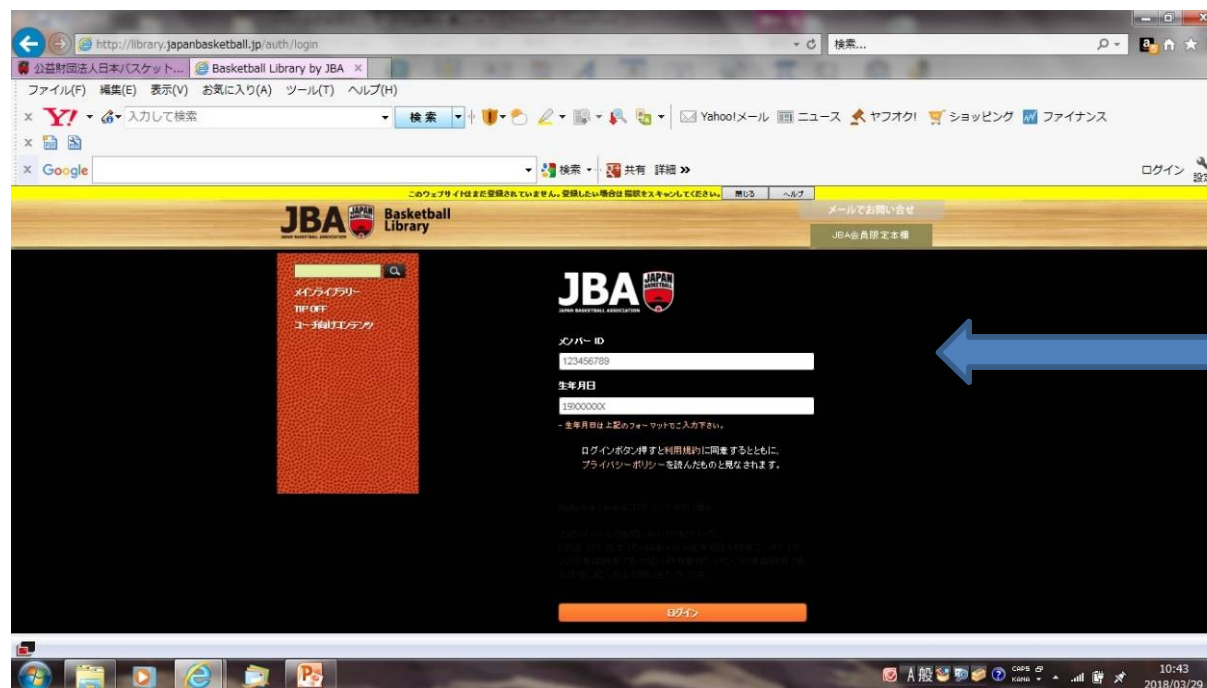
http://library.japanbasketball.jp/auth/login

検索...

公益財団法人日本バスケット...

Basketball Library by JBA

ファイル(F) 編集(E) 表示(V) お気に入り(A) ツール(T) ヘルプ(H)

入力して検索

検索

Yahoo!メール ニュース ヤフオク! ショッピング ファイナンス

Google

検索 共有 詳細 »

ログイン 設定

このウェブサイトはまだ登録されていません。登録したい場合は 指紋をスキャンしてください。 閉じる ヘルプ

JBA Basketball Library

メールでお問い合せ

JBA会員限定本棚

メインライブラリー

TIP OFF

コーチ向けコンテンツ

JBA JAPAN BASKETBALL ASSOCIATION

メンバー ID

123456789

生年月日

19XXXXXX

- 生年月日は上記のフォーマットでご入力下さい。

ログインボタン押すと利用規約に同意するとともに、プライバシーポリシーを読んだものと見なされます。

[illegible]

ログイン

CAPS KANA

10:43
2018/03/29